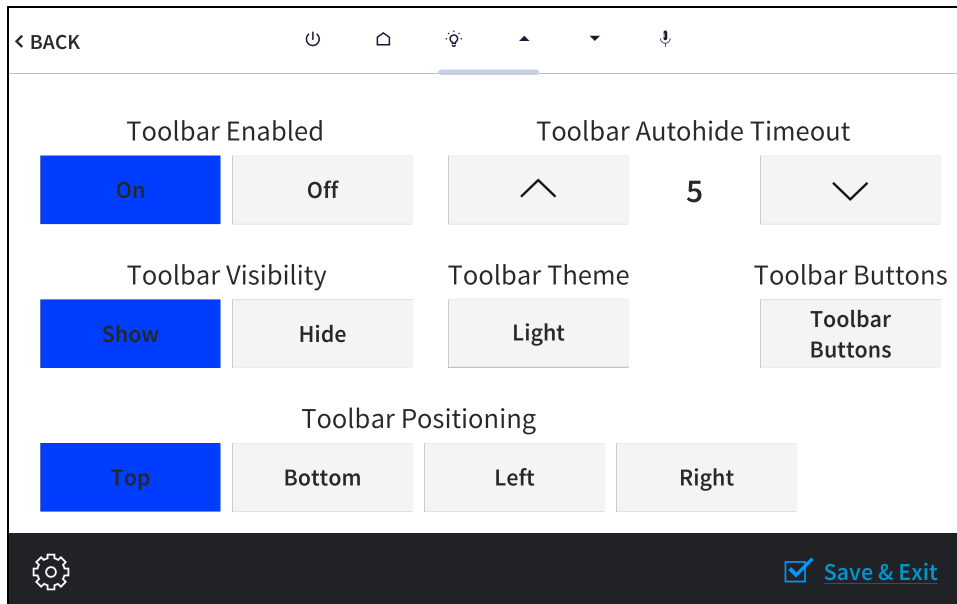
< BACK

Toolbar Enabled

On

Off

Toolbar Autohide Timeout

5

Toolbar Visibility

Show

Hide

Toolbar Theme

Light

Toolbar Buttons

Toolbar Buttons

Toolbar Positioning

Top

Bottom

Left

Right

Save & Exit